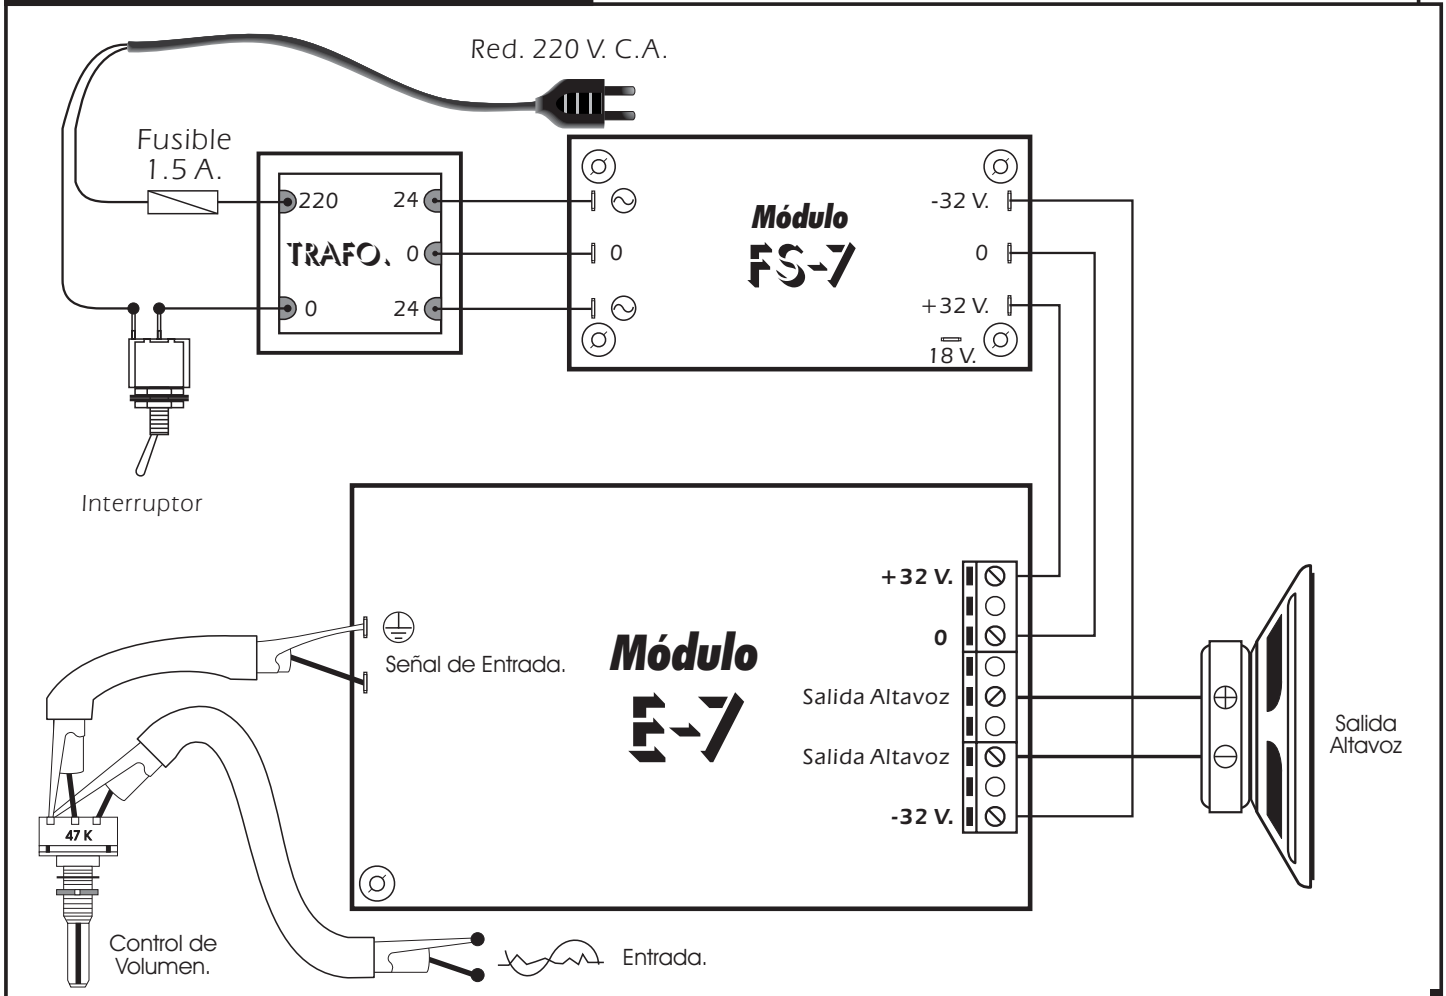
Red. 220 V. C.A.

Fusible
1.5 A.

220
24
TRAFO.
0
0
24

0

Módulo
FS-7

-32 V.
0
+32 V.
18 V.

Interruptor

+32 V.
0
Salida Altavoz
Salida Altavoz
-32 V.

Señal de Entrada.

Módulo
E-7

Salida
Altavoz

47 K

Control de
Volumen.

Entrada.